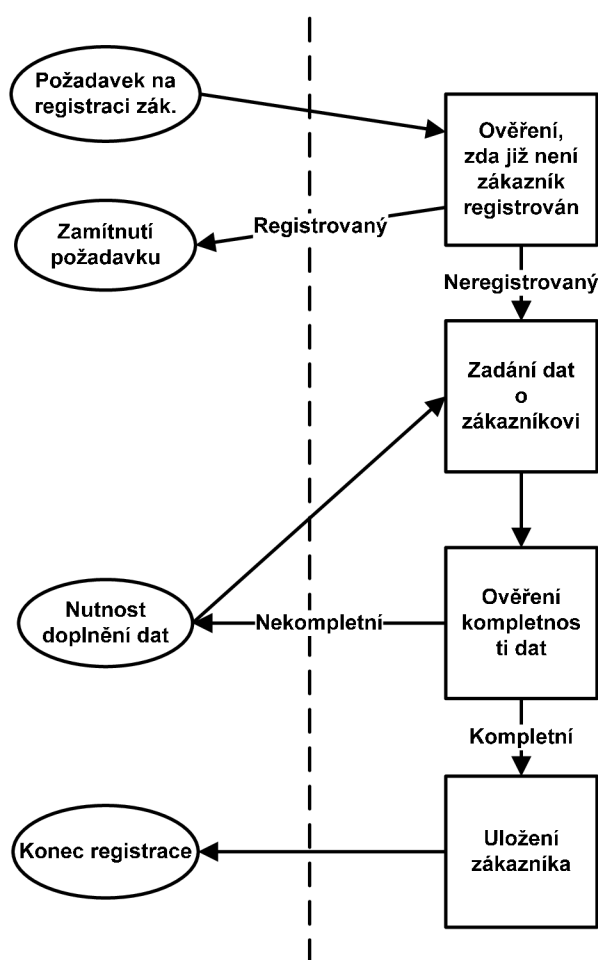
Požadavek na registraci zák.

Ověření, zda již není zákazník registrován

Registrovaný

Zamítnutí požadavku

Neregistrovaný

Zadání dat o zákazníkovi

Nutnost doplnění dat

Nekompletní

Ověření kompletnos ti dat

Kompletní

Konec registrace

Uložení zákazníka